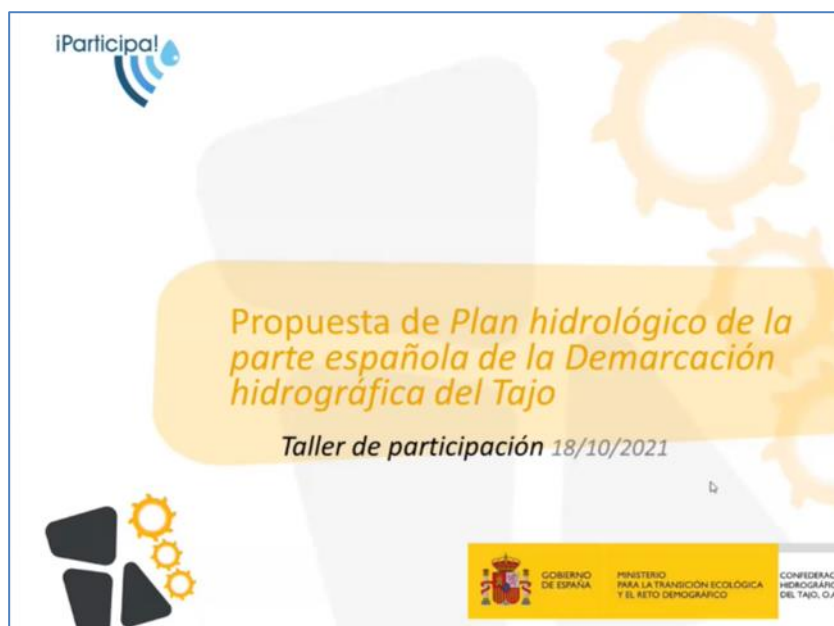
¡Participa!

Propuesta de *Plan hidrológico de la parte española de la Demarcación hidrográfica del Tajo*

**Taller de participación** 18/10/2021

GOBIERNO DE ESPAÑA

MINISTERIO PARA LA TRANSICIÓN ECOLÓGICA Y EL RETO DEMOGRÁFICO

CONFEDERAC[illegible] HIDROGRÁFIC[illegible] DEL TAJO, O.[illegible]